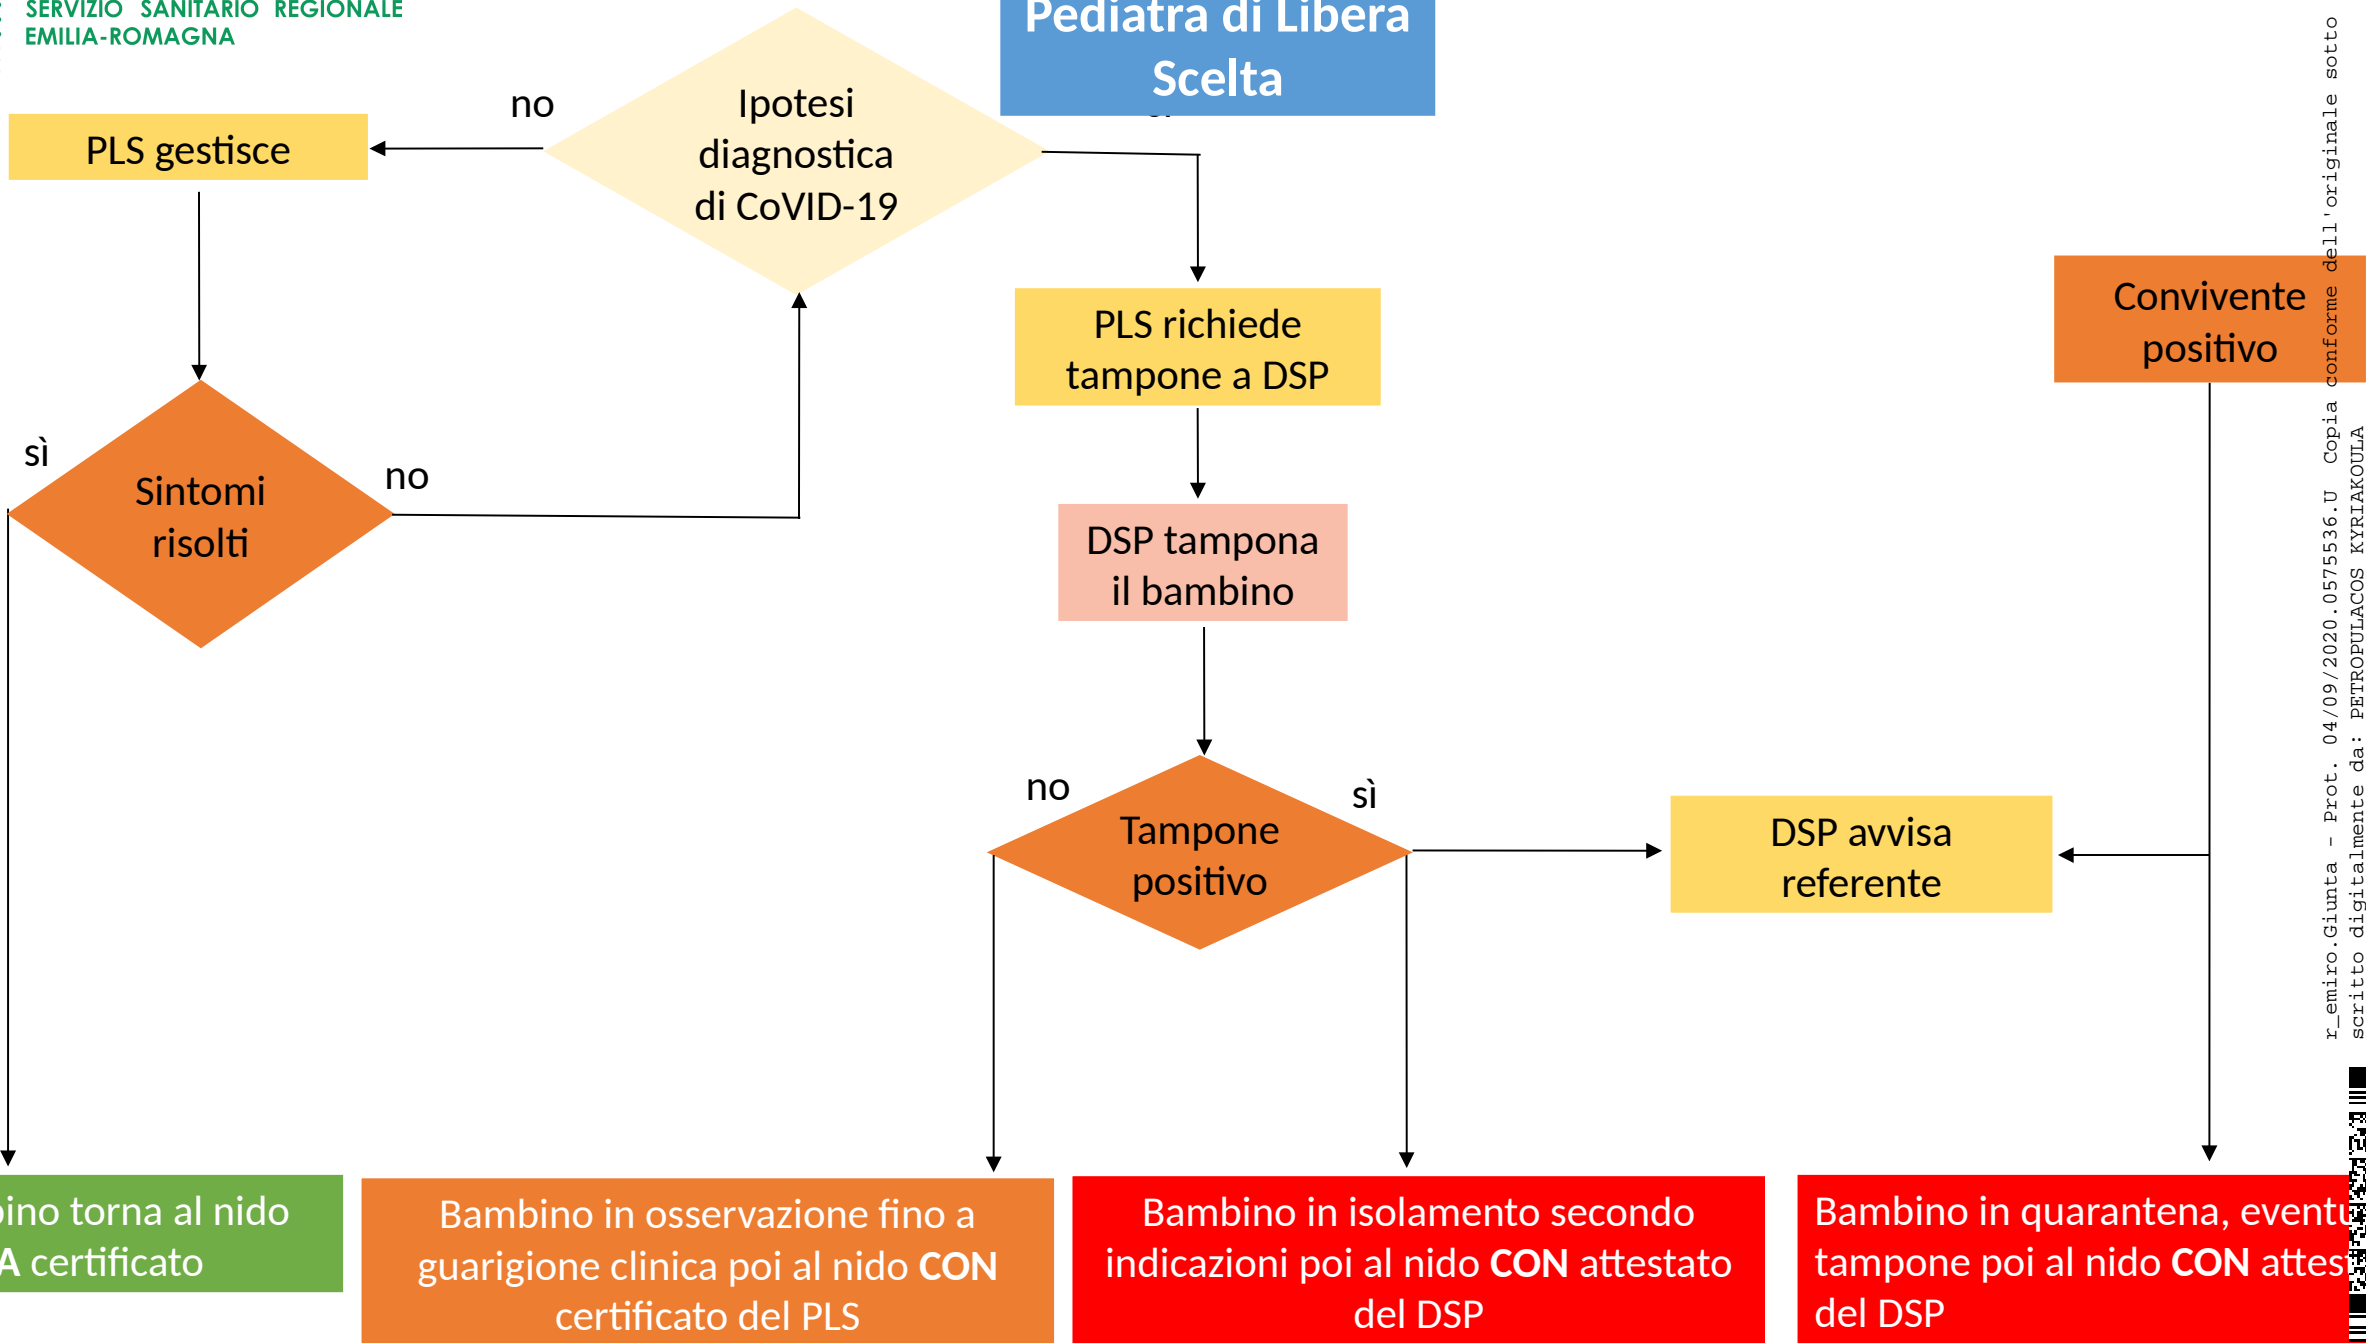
SERVIZIO SANITARIO REGIONALE
EMILIA-ROMAGNA

Pediatra di Libera Scelta

Ipotesi diagnostica di CoVID-19

no

PLS gestisce

PLS richiede tampone a DSP

Convivente positivo

sì

Sintomi risolti

no

DSP tampona il bambino

no

Tampone positivo

sì

DSP avvisa referente

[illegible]ino torna al nido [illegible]A certificato

Bambino in osservazione fino a guarigione clinica poi al nido **CON** certificato del PLS

Bambino in isolamento secondo indicazioni poi al nido **CON** attestato del DSP

Bambino in quarantena, eventu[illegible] tampone poi al nido **CON** attes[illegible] del DSP

r_emiro.Giunta - Prot. 04/09/2020.0575536.U Copia conforme dell'originale sotto scritto digitalmente da: PETROPULACOS KYRIAKOULA